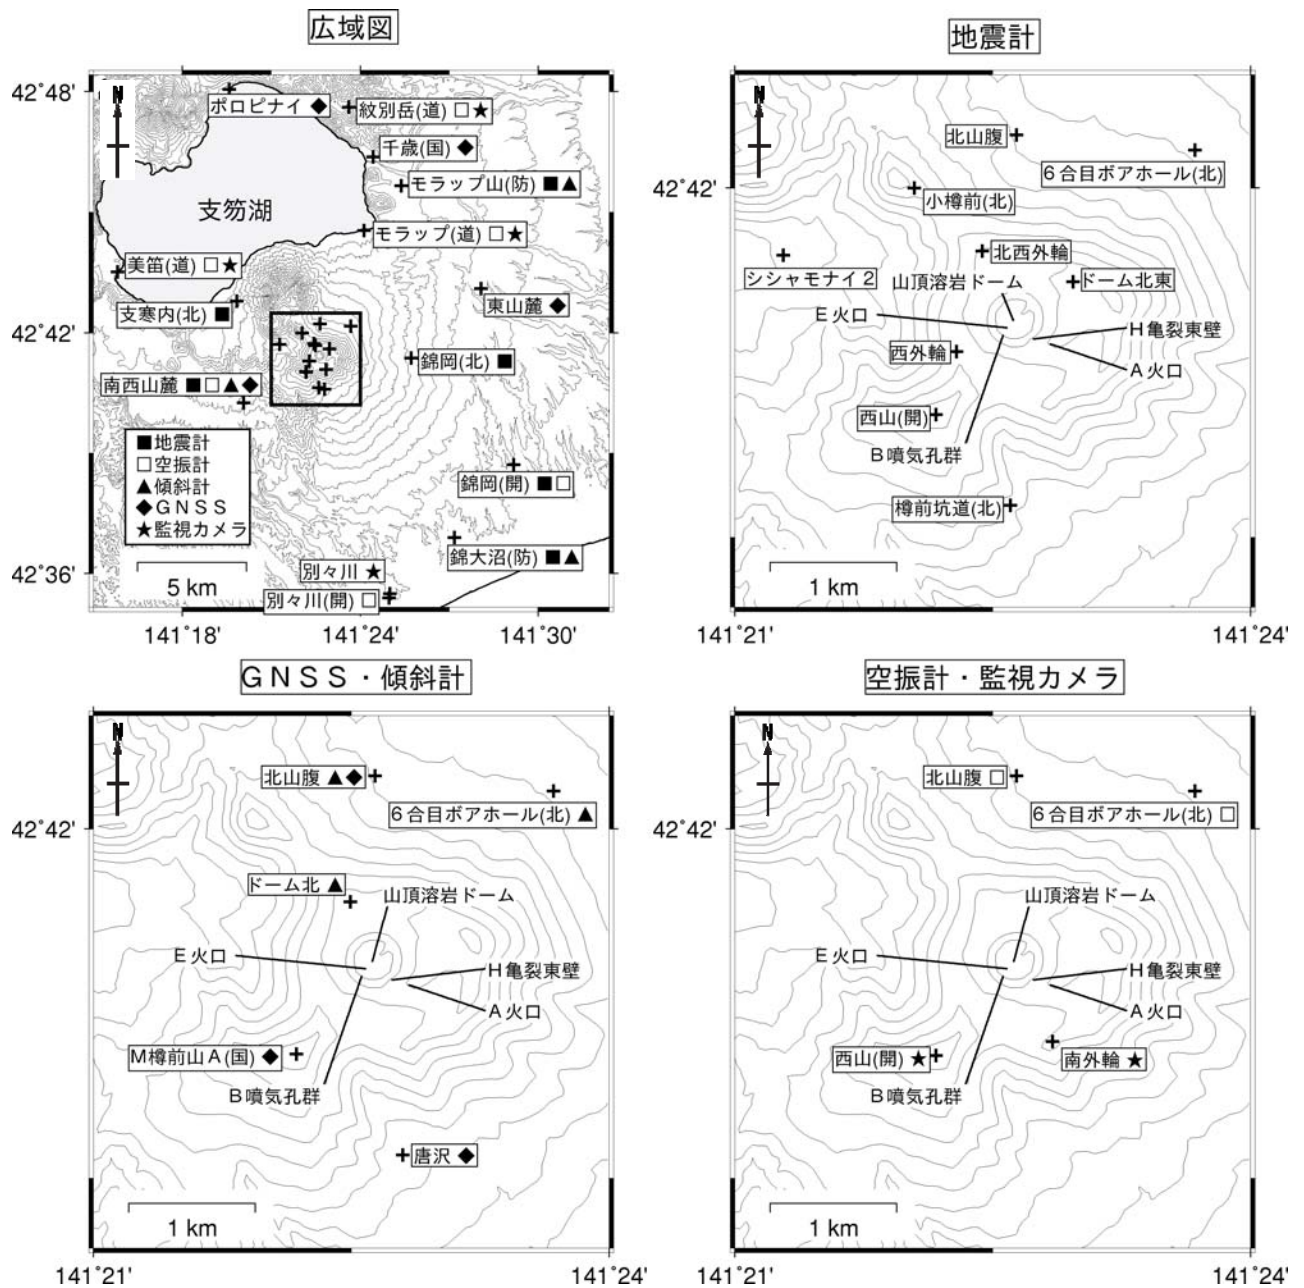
広域図

N

42°48'

ポロピナイ ◆

紋別岳(道) □★

千歳(国) ◆

モラップ山(防) ■▲

支笏湖

モラップ(道) □★

美笛(道) □★

東山麓 ◆

支寒内(北) ■

42°42'

錦岡(北) ■

南西山麓 ■□▲◆

■地震計
□空振計
▲傾斜計
◆GNSS
★監視カメラ

錦岡(開) ■□

錦大沼(防) ■▲

42°36'

5 km

別々川 ★

別々川(開) □

141°18'

141°24'

141°30'

地震計

N

北山腹

6合目ボアホール(北)

42°42'

小樽前(北)

北西外輪

シシャモナイ2

山頂溶岩ドーム

ドーム北東

E火口

H亀裂東壁

西外輪

A火口

西山(開)

B噴気孔群

樽前坑道(北)

1 km

141°21'

141°24'

GNSS・傾斜計

N

北山腹 ▲◆

6合目ボアホール(北) ▲

42°42'

ドーム北 ▲

山頂溶岩ドーム

E火口

H亀裂東壁

A火口

M樽前山A(国) ◆

B噴気孔群

唐沢 ◆

1 km

141°21'

141°24'

空振計・監視カメラ

N

北山腹 □

6合目ボアホール(北) □

42°42'

山頂溶岩ドーム

E火口

H亀裂東壁

A火口

西山(開) ★

南外輪 ★

B噴気孔群

1 km

141°21'

141°24'